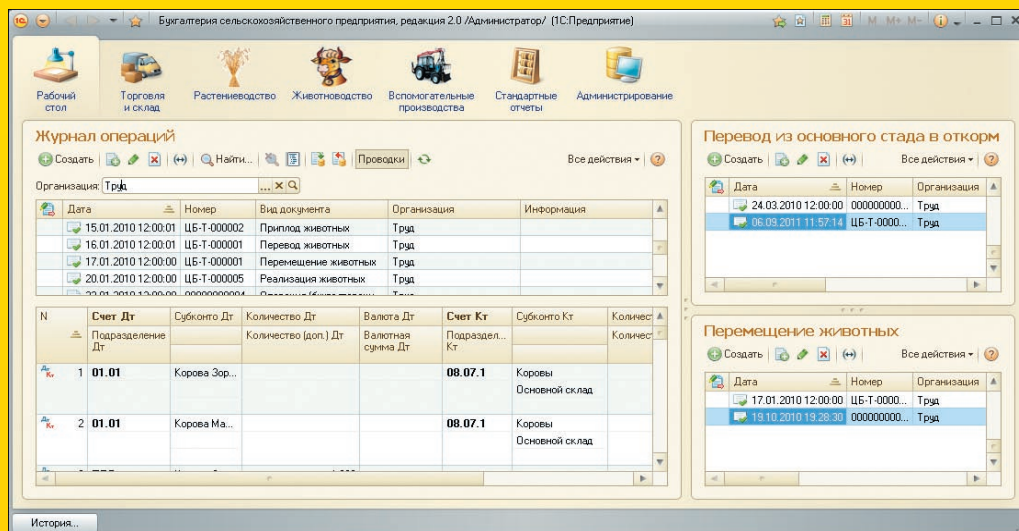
Бухгалтерия сельскохозяйственного предприятия, редакция 2.0 /Администратор/ (1С:Предприятие)

Рабочий стол | Торговля и склад | Растениеводство | Животноводство | Вспомогательные производства | Стандартные отчеты | Администрирование

Журнал операций

Создать | Найти... | Проводки | Все действия

Организация: Труд

| Дата | Номер | Вид документа | Организация | Информация |
|---|---|---|---|---|
| 15.01.2010 12:00:01 | ЦБ-Т-000002 | Приплод животных | Труд | |
| 16.01.2010 12:00:01 | ЦБ-Т-000001 | Перевод животных | Труд | |
| 17.01.2010 12:00:00 | ЦБ-Т-000001 | Перемещение животных | Труд | |
| 20.01.2010 12:00:00 | ЦБ-Т-000005 | Реализация животных | Труд | |
| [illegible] | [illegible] | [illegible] | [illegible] | |

| N | Счет Дт | Субконто Дт | Количество Дт | Валюта Дт | Счет Кт | Субконто Кт | Количест |
|---|---|---|---|---|---|---|---|
| | Подразделение Дт | | Количество (доп.) Дт | Валютная сумма Дт | Подраздел... Кт | | Количест |
| 1 | 01.01 | Корова Зор... | | | 08.07.1 | Коровы Основной склад | |
| 2 | 01.01 | Корова Ма... | | | 08.07.1 | Коровы Основной склад | |

Перевод из основного стада в откорм

Создать | Все действия

| Дата | Номер | Организация |
|---|---|---|
| 24.03.2010 12:00:00 | 000000000... | Труд |
| 06.09.2011 11:57:14 | ЦБ-Т-0000... | Труд |

Перемещение животных

Создать | Все действия

| Дата | Номер | Организация |
|---|---|---|
| 17.01.2010 12:00:00 | ЦБ-Т-0000... | Труд |
| 19.10.2010 19:28:30 | 000000000... | Труд |

История...